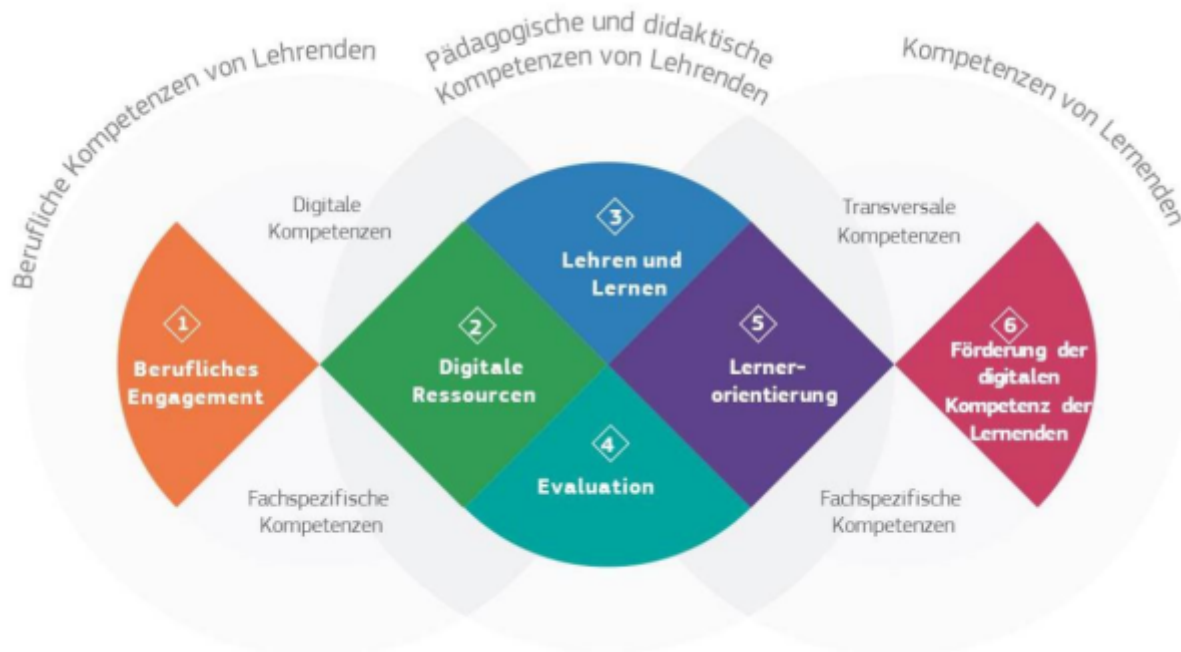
Berufliche Kompetenzen von Lehrenden

Pädagogische und didaktische Kompetenzen von Lehrenden

Kompetenzen von Lernenden

Digitale Kompetenzen

Transversale Kompetenzen

1
Berufliches Engagement

2
Digitale Ressourcen

3
Lehren und Lernen

4
Evaluation

5
Lernerorientierung

6
Förderung der digitalen Kompetenz der Lernenden

Fachspezifische Kompetenzen

Fachspezifische Kompetenzen